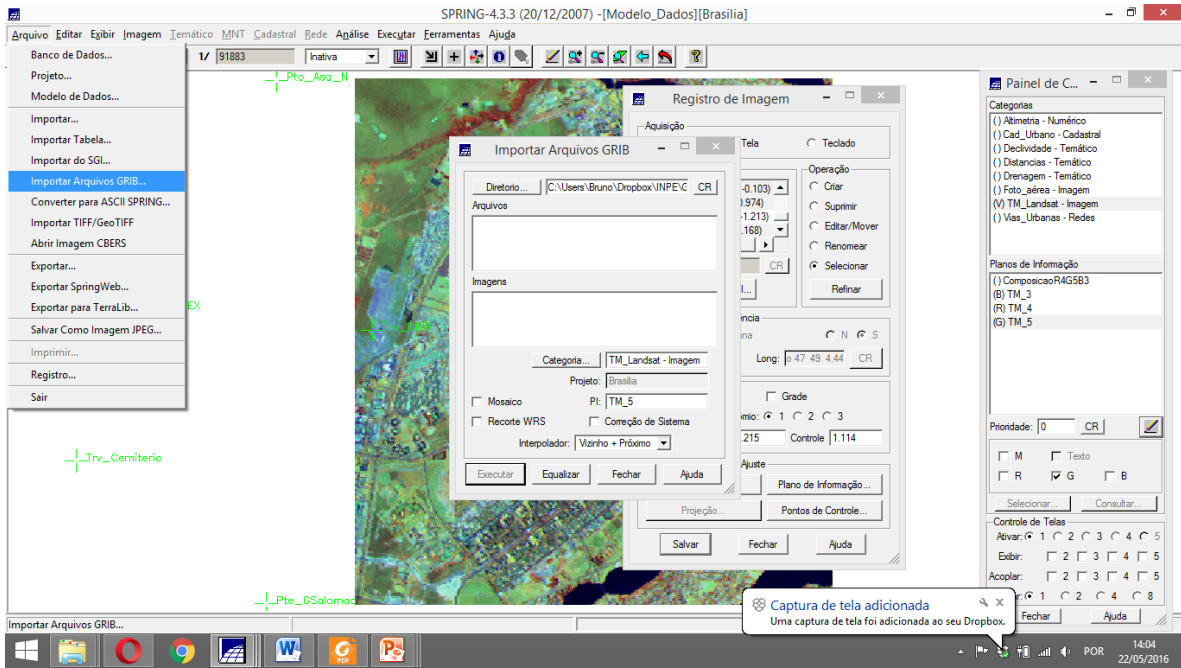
SPRING-4.3.3 (20/12/2007) -[Modelo_Dados][Brasilia]

Arquivo Editar Exibir Imagem Temático MNT Cadastral Rede Análise Executar Ferramentas Ajuda

1/ 91883 Inativa

Banco de Dados...
Projeto...
Modelo de Dados...
Importar...
Importar Tabela...
Importar do SGI...
Importar Arquivos GRIB...
Converter para ASCII SPRING...
Importar TIFF/GeoTIFF
Abrir Imagem CBERS
Exportar...
Exportar SpringWeb...
Exportar para TerraLib...
Salvar Como Imagem JPEG...
Imprimir...
Registro...
Sair

Pto_Agg_N
EX
Trv_Cemiterio
Pte_GSalomao

Registro de Imagem
Aquisição
Tela Teclado
-0.103)
.974)
1.213)
.168)
CR
Operação
Criar
Suprimir
Editar/Mover
Renomear
Selecionar
Refinar
ncia
na N S
Long: o 47 49 4.44 CR
Grade
mio: 1 2 3
.215 Controle 1.114
Ajuste
Plano de Informação...
Projeção...
Pontos de Controle...
Salvar Fechar Ajuda

Importar Arquivos GRIB
Diretorio... C:\Users\Bruno\Dropbox\INPE\C CR
Arquivos
Imagens
Categoria... TM_Landsat - Imagem
Projeto: Brasilia
Mosaico PI: TM_5
Recorte WRS Correção de Sistema
Interpolador: Vizinho + Próximo
Executar Equalizar Fechar Ajuda

Painel de C...
Categorias
() Altimetria - Numérico
() Cad_Urbano - Cadastral
() Declividade - Temático
() Distancias - Temático
() Drenagem - Temático
() Foto_aérea - Imagem
(V) TM_Landsat - Imagem
() Vias_Urbanas - Redes
Planos de Informação
() ComposicaoR4G5B3
(B) TM_3
(R) TM_4
(G) TM_5
Prioridade: 0 CR
M Texto
R G B
Selecionar... Consultar...
Controle de Telas
Ativar: 1 2 3 4 5
Exibir: 2 3 4 5
Acoplar: 2 3 4 5
1 2 4 8
Fechar Ajuda

Captura de tela adicionada
Uma captura de tela foi adicionada ao seu Dropbox.

Importar Arquivos GRIB...

POR 14:04 22/05/2016